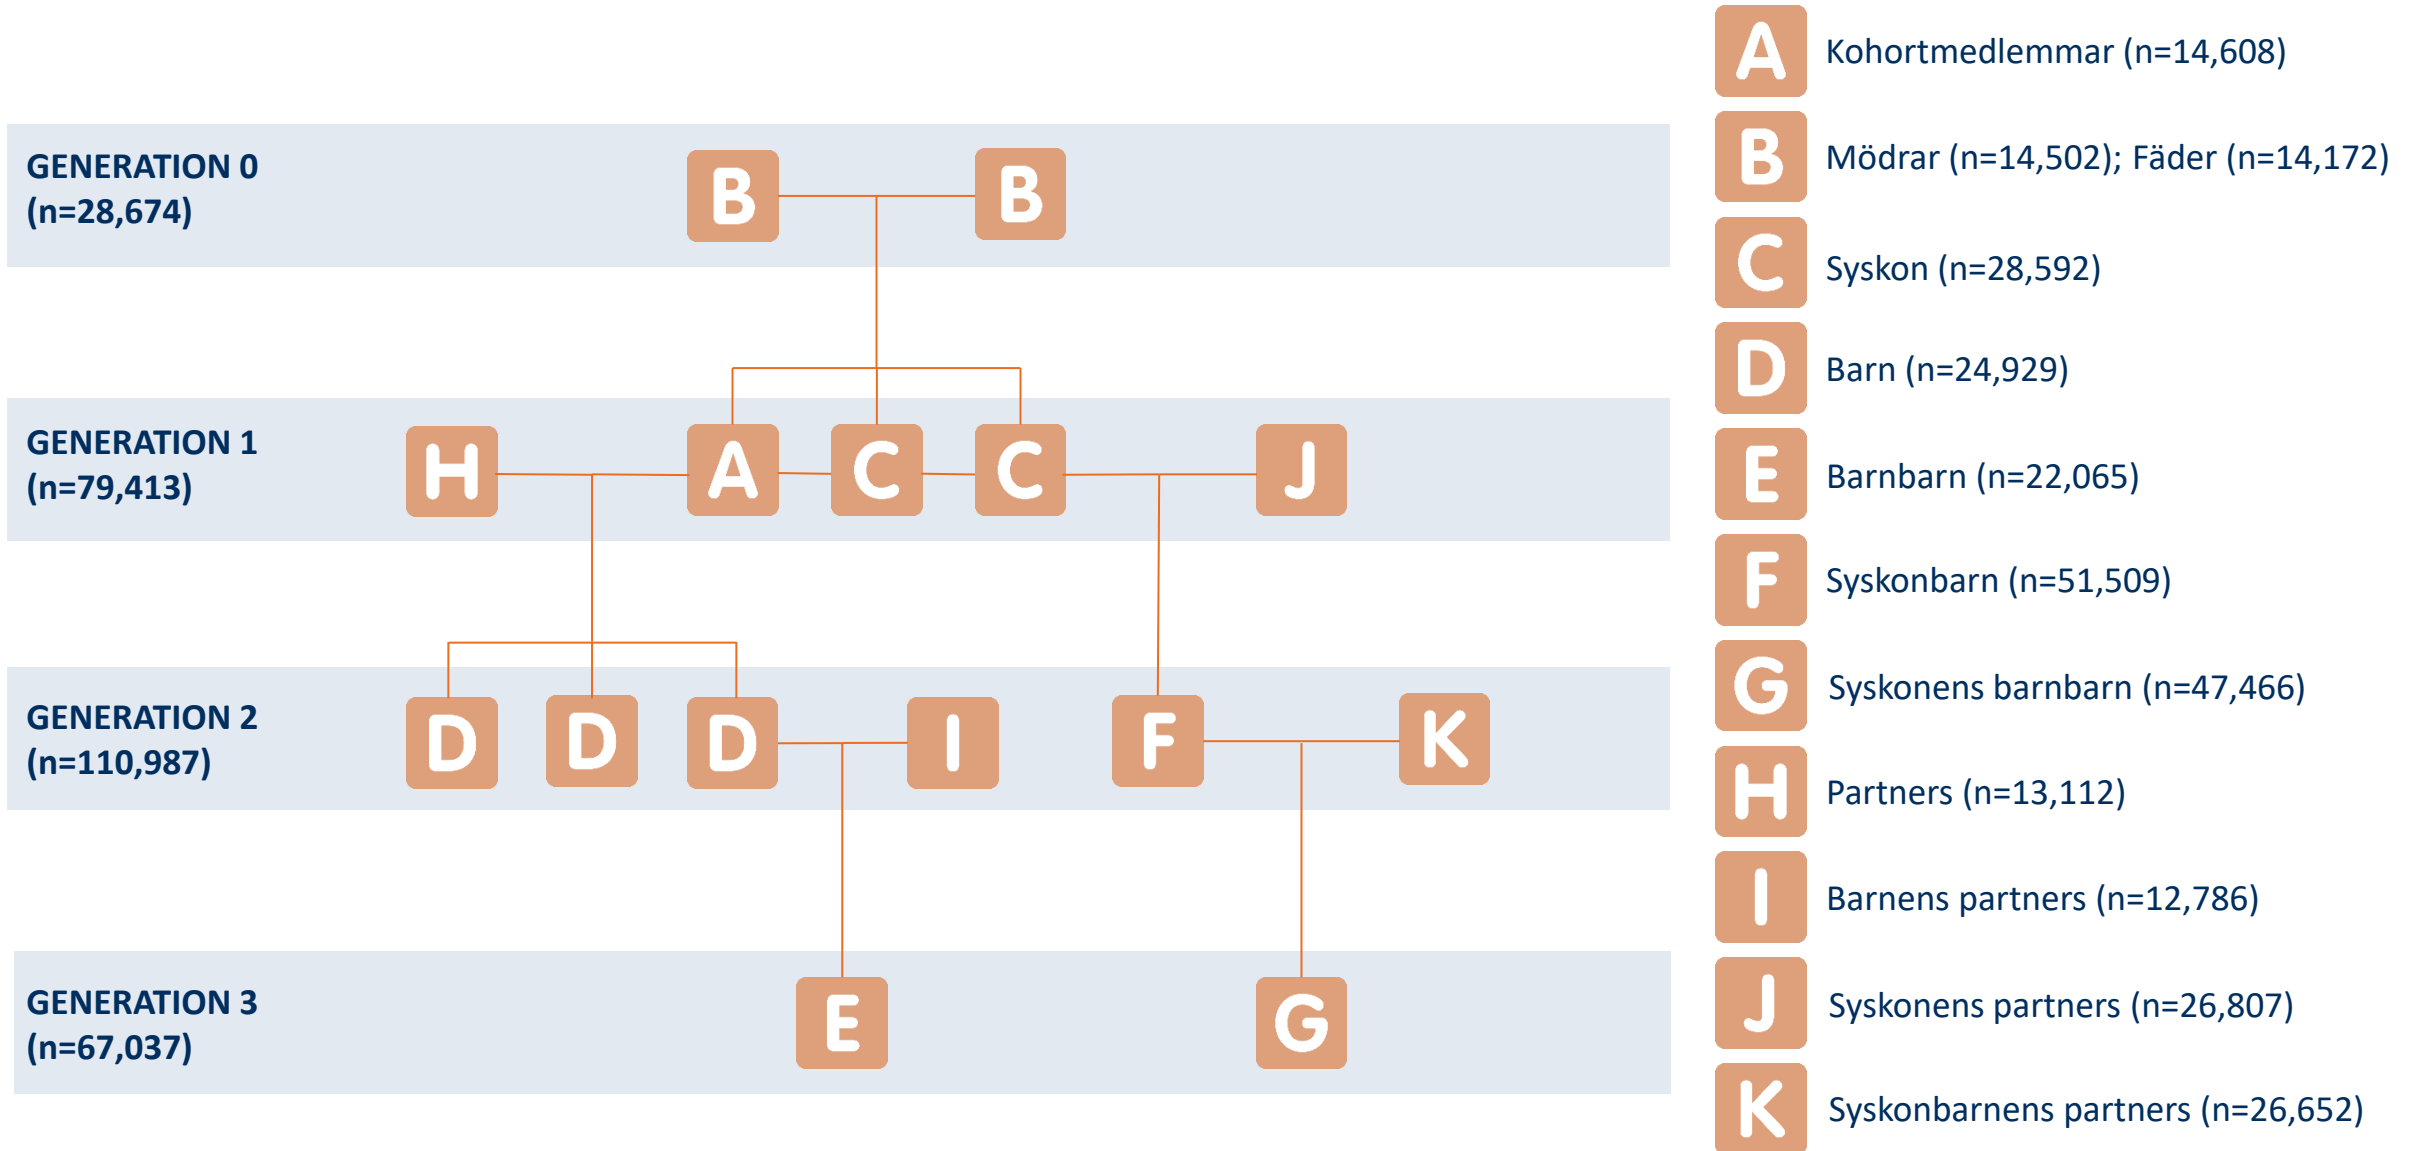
GENERATION 0
(n=28,674)

B B

GENERATION 1
(n=79,413)

H A C C J

GENERATION 2
(n=110,987)

D D D I F K

GENERATION 3
(n=67,037)

E G

A Kohortmedlemmar (n=14,608)

B Mödrar (n=14,502); Fäder (n=14,172)

C Syskon (n=28,592)

D Barn (n=24,929)

E Barnbarn (n=22,065)

F Syskonbarn (n=51,509)

G Syskonens barnbarn (n=47,466)

H Partners (n=13,112)

I Barnens partners (n=12,786)

J Syskonens partners (n=26,807)

K Syskonbarnens partners (n=26,652)